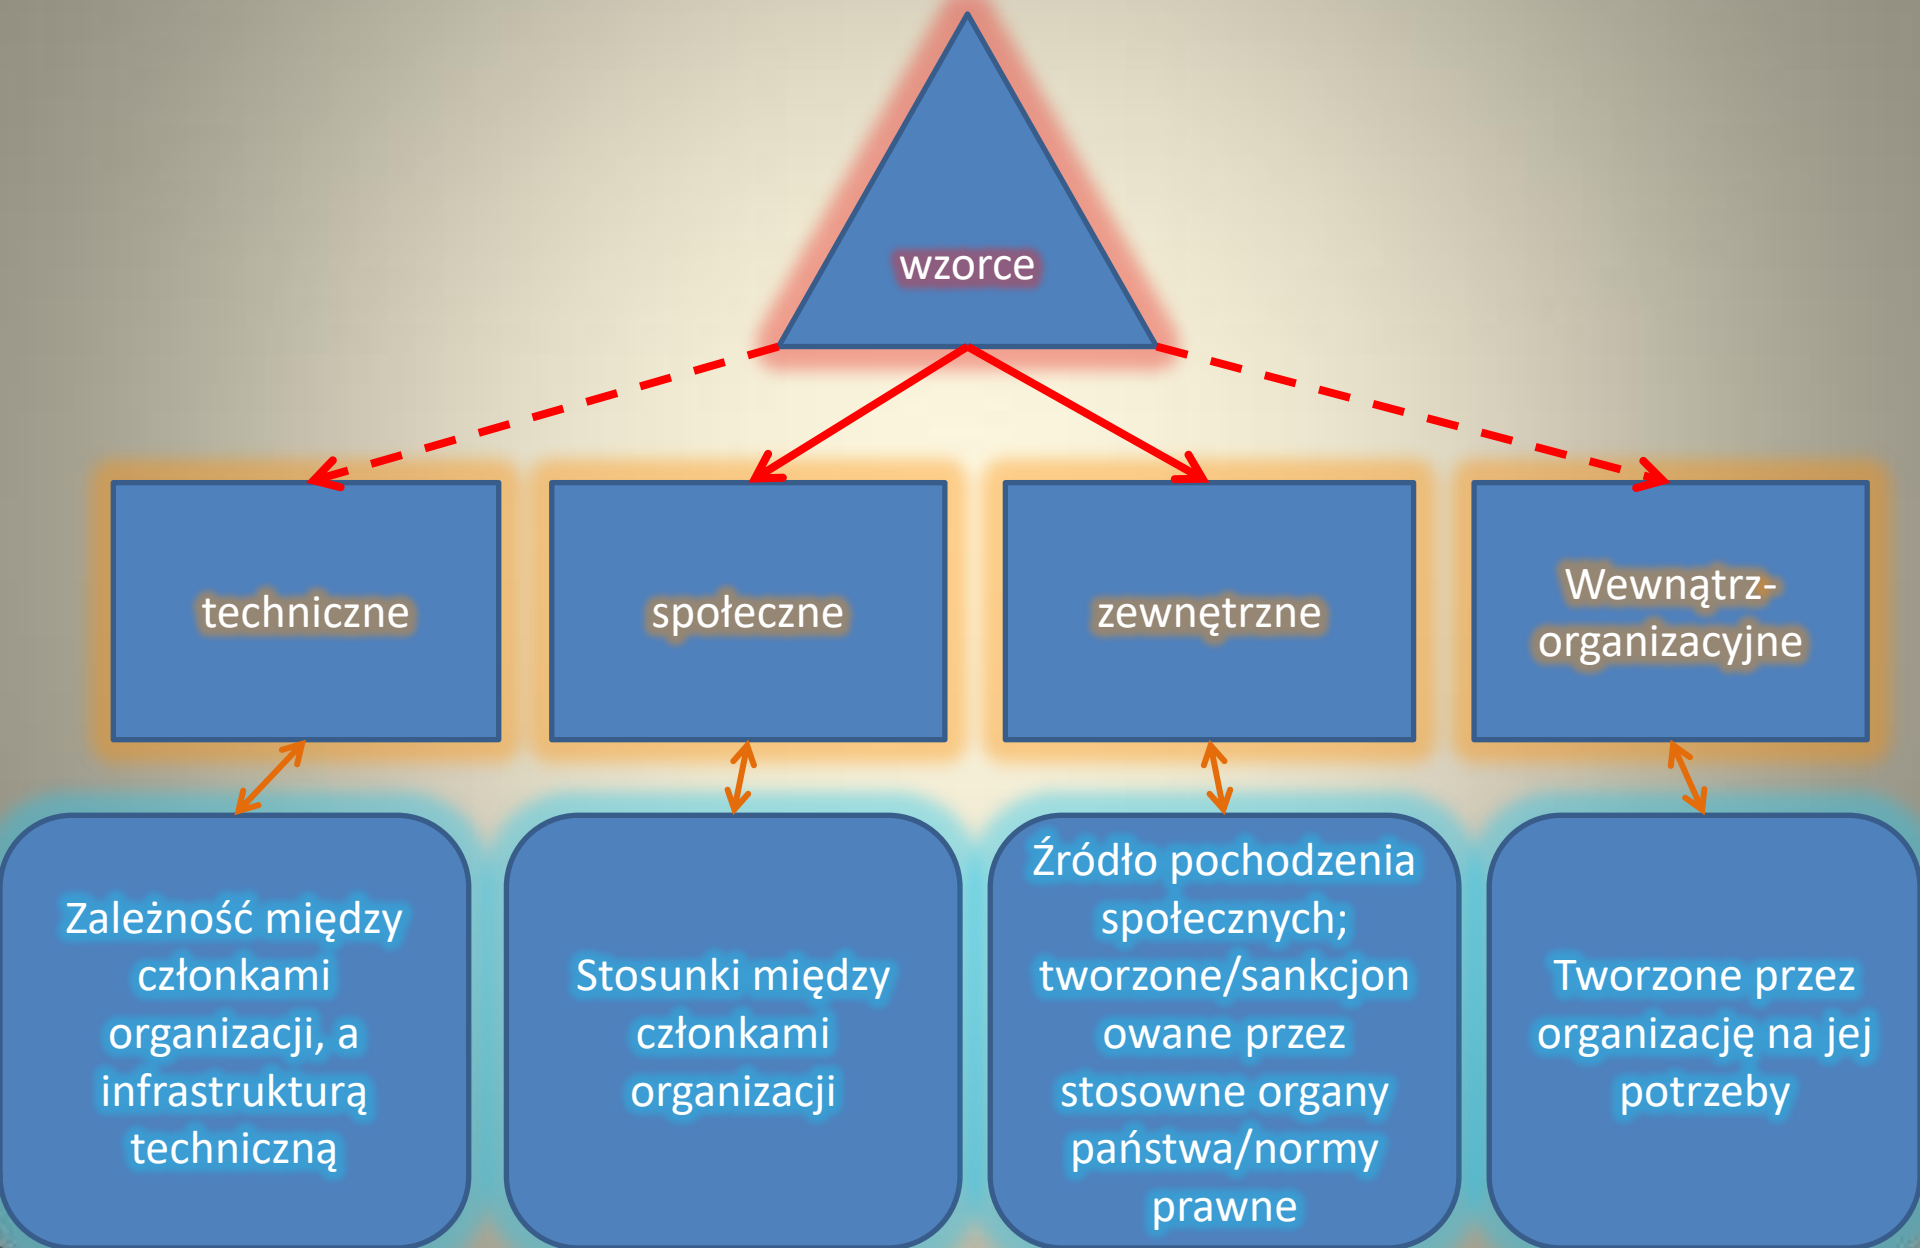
wzorce

techniczne

społeczne

zewnętrzne

Wewnątrz-organizacyjne

Zależność między członkami organizacji, a infrastrukturą techniczną

Stosunki między członkami organizacji

Źródło pochodzenia społecznych; tworzone/sankcjonowane przez stosowne organy państwa/normy prawne

Tworzone przez organizację na jej potrzeby